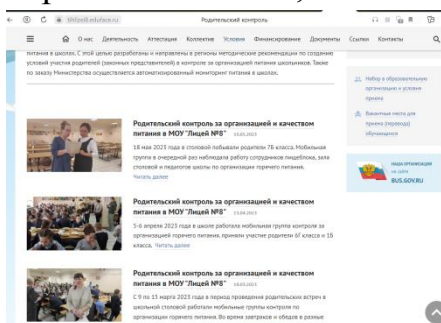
Родительский контроль

О нас Деятельность Аттестации Коллектив Условия Финансирование Документы Ссылки Контакты

питания в школах. С этой целью разработаны и направлены в регионы методические рекомендации по созданию условий участия родителей (законных представителей) в контроле за организацией питания школьников. Также по заказу Министерства осуществляется автоматизированный мониторинг питания в школах.

Родительский контроль за организацией и качеством питания в МОУ "Лицей №8" 18.05.2023

18 мая 2023 года в столовой побывали родители 7Б класса. Мобильная группа в очередной раз наблюдала работу сотрудников пищеблока, зала столовой и педагогов школы по организации горячего питания.

Читать далее

Родительский контроль за организацией и качеством питания в МОУ "Лицей №8" 15.04.2023

5-6 апреля 2023 года в школе работала мобильная группа контроля за организацией горячего питания, приняли участие родители 6Г класса и 1Б класса.

Читать далее

Родительский контроль за организацией и качеством питания в МОУ "Лицей №8" 14.03.2023

С 9 по 13 марта 2023 года в период проведения родительских встреч в школьной столовой работали мобильные группы контроля по организации горячего питания. Во время завтраков и обедов в разные

Набор в образовательную организацию и условия приема

Вакантные места для приема (перевода) обучающихся

НАША ОРГАНИЗАЦИЯ на сайте BUS.GOV.RU